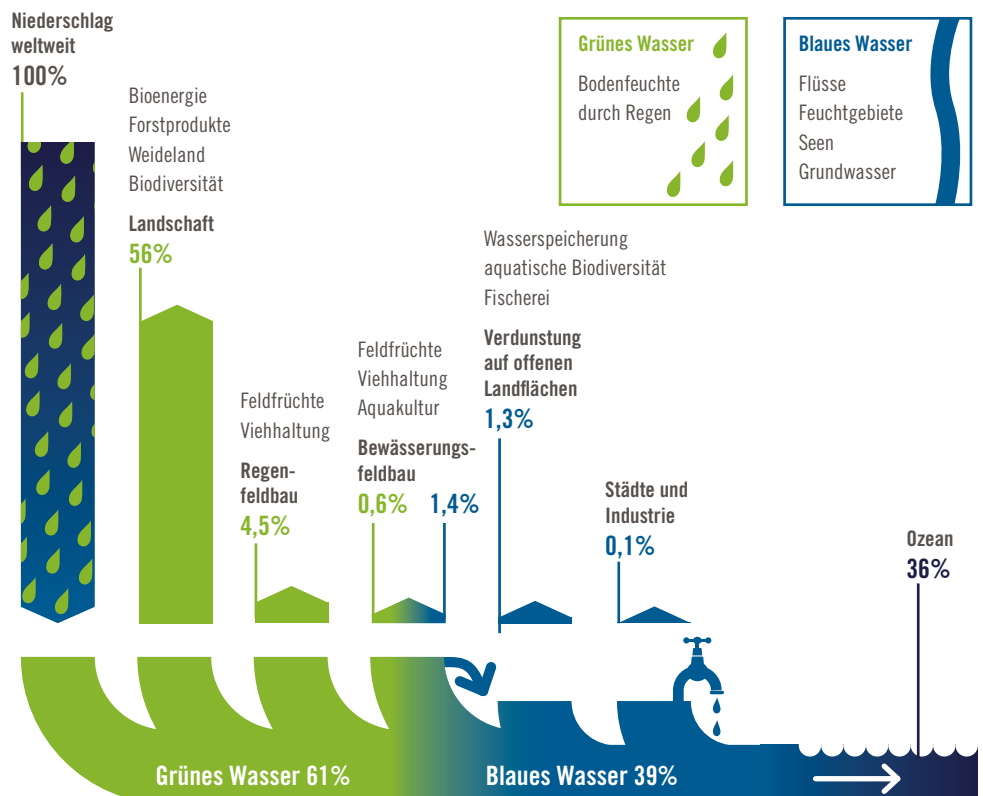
Niederschlag weltweit
100%

Grünes Wasser
Bodenfeuchte durch Regen

Blaues Wasser
Flüsse
Feuchtgebiete
Seen
Grundwasser

Bioenergie
Forstprodukte
Weideland
Biodiversität
Landschaft
56%

Feldfrüchte
Viehhaltung
Regenfeldbau
4,5%

Feldfrüchte
Viehhaltung
Aquakultur
Bewässerungsfeldbau
0,6% 1,4%

Wasserspeicherung
aquatische Biodiversität
Fischerei
Verdunstung auf offenen Landflächen
1,3%

Städte und Industrie
0,1%

Ozean
36%

Grünes Wasser 61%
Blaues Wasser 39%